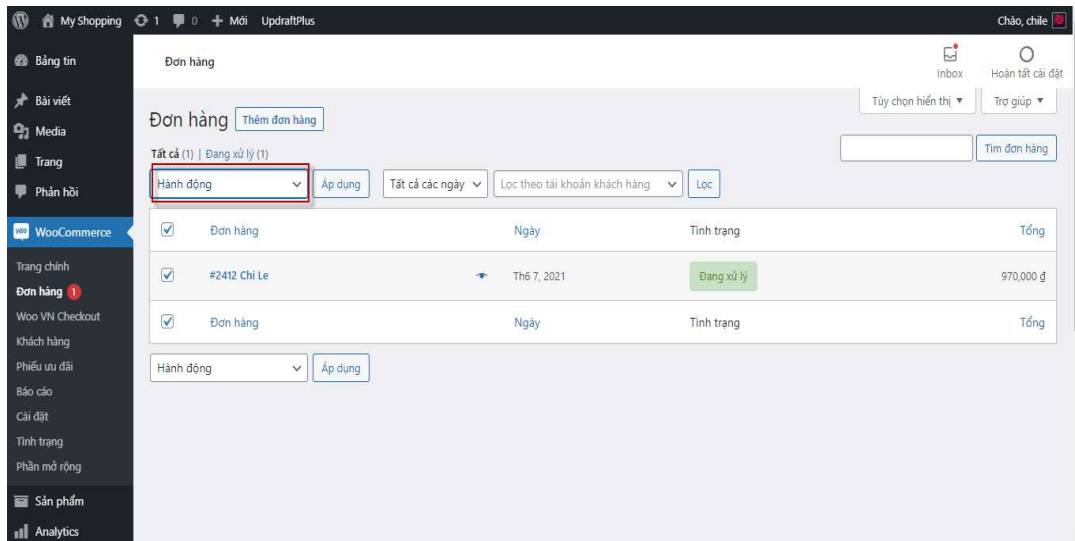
My Shopping 1 0 + Mới UpdraftPlus

Chào, chile

Bảng tin
Bài viết
Media
Trang
Phản hồi
WooCommerce
Trang chính
Đơn hàng 1
Woo VN Checkout
Khách hàng
Phiếu ưu đãi
Báo cáo
Cài đặt
Tình trạng
Phần mở rộng
Sản phẩm
Analytics

Đơn hàng

Inbox
Hoàn tất cài đặt

Tùy chọn hiển thị ▼
Trợ giúp ▼

Đơn hàng Thêm đơn hàng

Tất cả (1) | Đang xử lý (1)

Tìm đơn hàng

Hành động
Áp dụng
Tất cả các ngày
Lọc theo tài khoản khách hàng
Lọc

| | Đơn hàng | | Ngày | Tình trạng | Tổng |
|---|---|---|---|---|---|
| ✓ | #2412 Chi Le | | Th6 7, 2021 | Đang xử lý | 970,000 ₫ |
| ✓ | Đơn hàng | | Ngày | Tình trạng | Tổng |

Hành động
Áp dụng